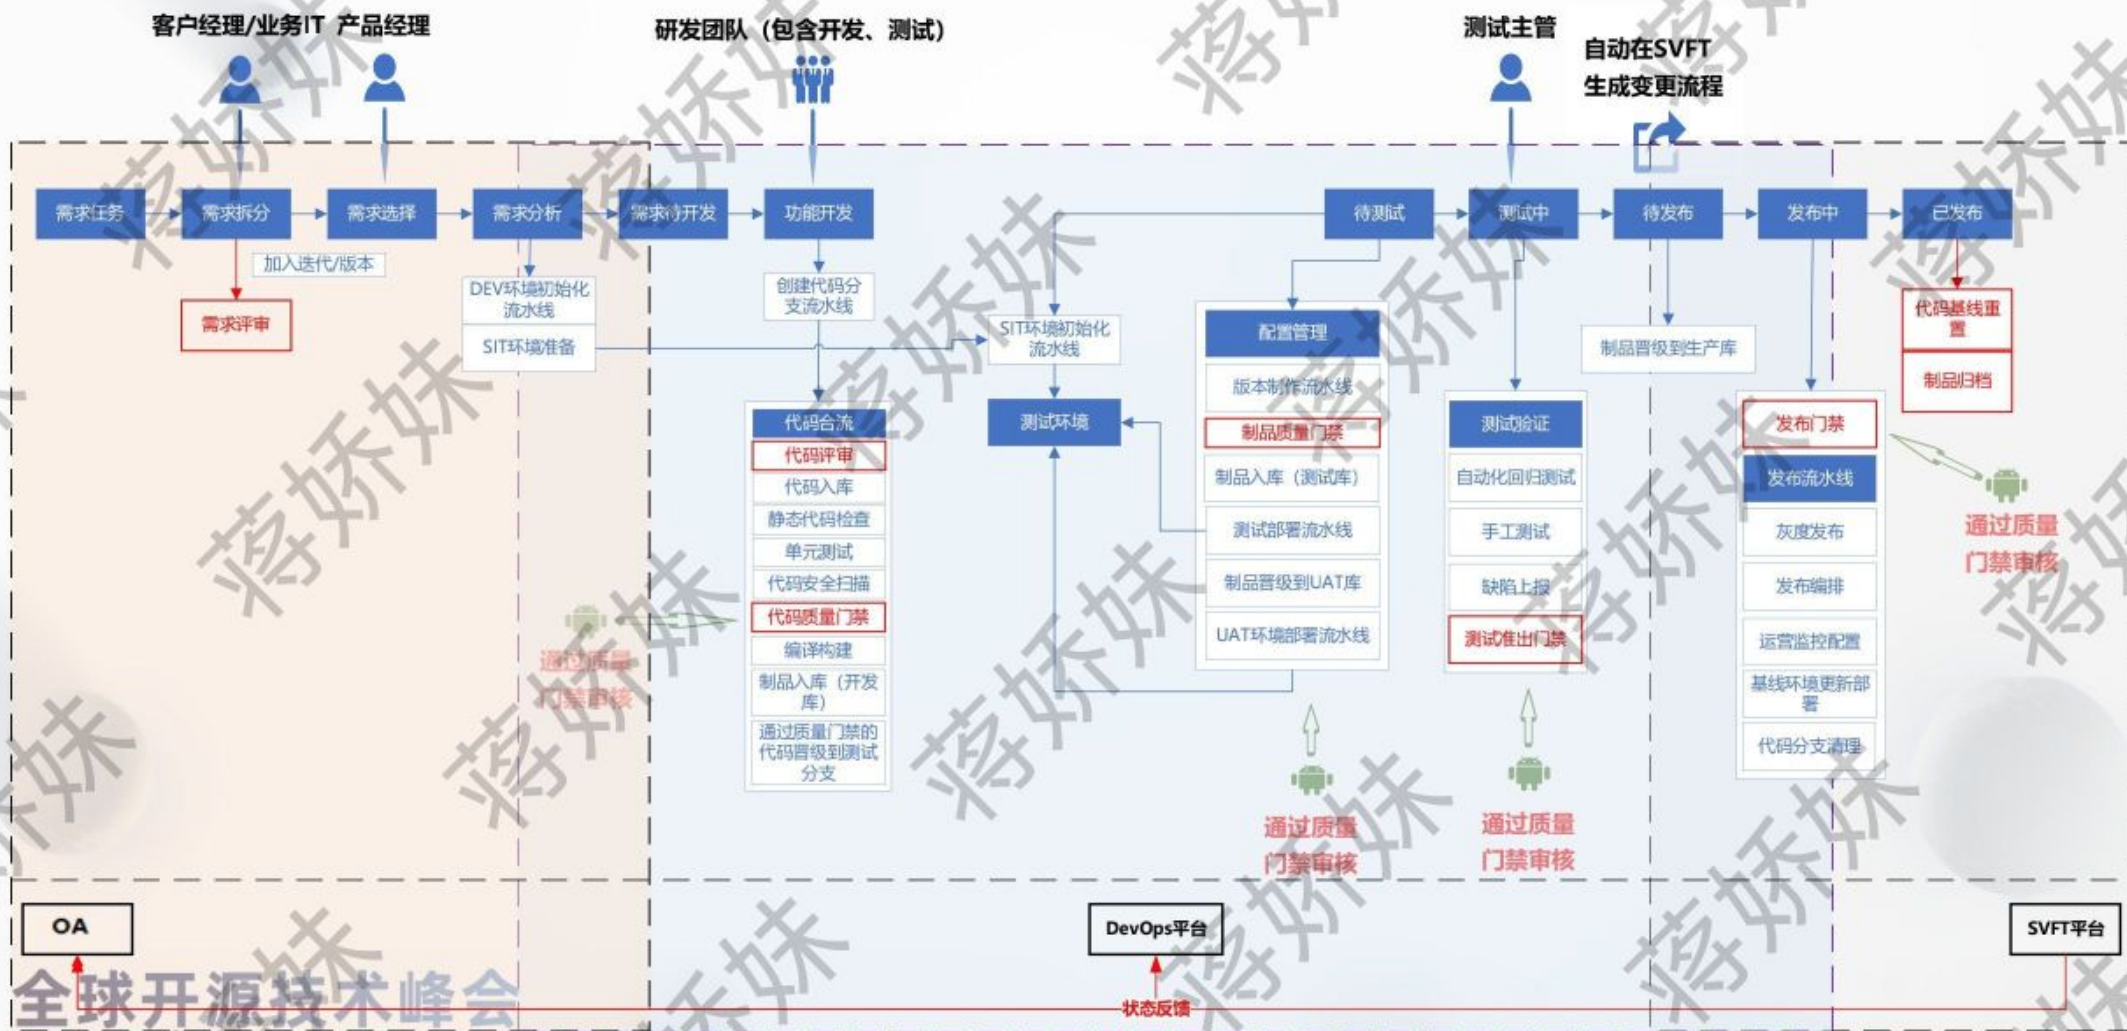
客户经理/业务IT 产品经理

研发团队（包含开发、测试）

测试主管

自动在SVFT 生成变更流程

需求任务

需求拆分

需求选择

需求分析

需求待开发

功能开发

待测试

测试中

待发布

发布中

已发布

加入迭代/版本

需求评审

DEV环境初始化流水线

SIT环境准备

创建代码分支流水线

SIT环境初始化流水线

测试环境

代码合流

代码评审

代码入库

静态代码检查

单元测试

代码安全扫描

代码质量门禁

编译构建

制品入库（开发库）

通过质量门禁的代码晋级到测试分支

通过质量门禁审核

配置管理

版本制作流水线

制品质量门禁

制品入库（测试库）

测试部署流水线

制品晋级到UAT库

UAT环境部署流水线

通过质量门禁审核

测试验证

自动化回归测试

手工测试

缺陷上报

测试准出门禁

通过质量门禁审核

制品晋级到生产库

发布门禁

发布流水线

灰度发布

发布编排

运营监控配置

基线环境更新部署

代码分支清理

代码基线重置

制品归档

通过质量门禁审核

OA

DevOps平台

SVFT平台

状态反馈

全球开源技术峰会